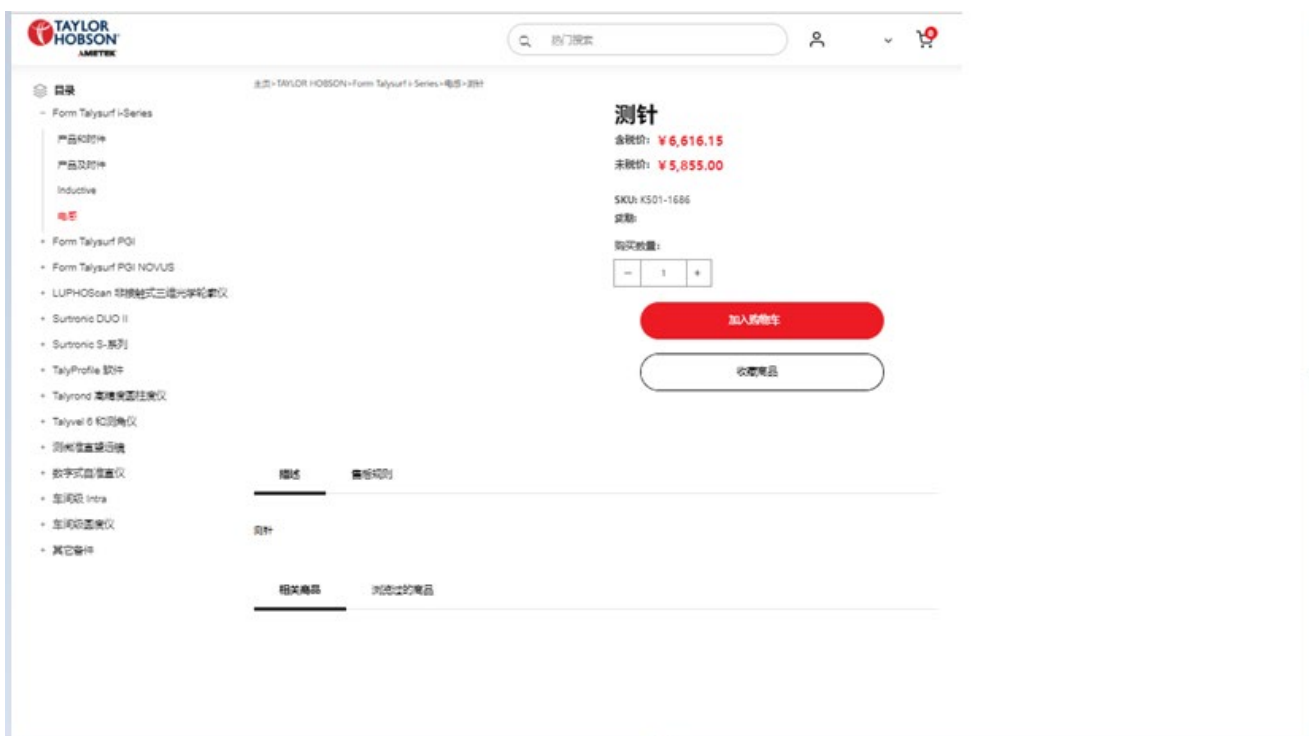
TAYLOR HOBSON AMETEK

热门搜索

0

目录
- Form Talysurf i-Series
产品和附件
产品及附件
Inductive
电感
+ Form Talysurf PGI
+ Form Talysurf PGI NOVUS
+ LUPHOScan 非接触式三维光学轮廓仪
+ Surtronic DUO II
+ Surtronic S-系列
+ TalyProfile 软件
+ Talyrond 高精度圆柱度仪
+ Talyvel 6 和测角仪
+ 测微准直望远镜
+ 数字式自准直仪
+ 车间级 Intra
+ 车间级圆度仪
+ 其它备件

主页>TAYLOR HOBSON>Form Talysurf i-Series>电感>测针

测针
含税价: ¥6,616.15
未税价: ¥5,855.00

SKU: K501-1686
货期:

购买数量:
− 1 +

加入购物车
收藏商品

描述 售后规则

测针

相关商品 浏览过的商品